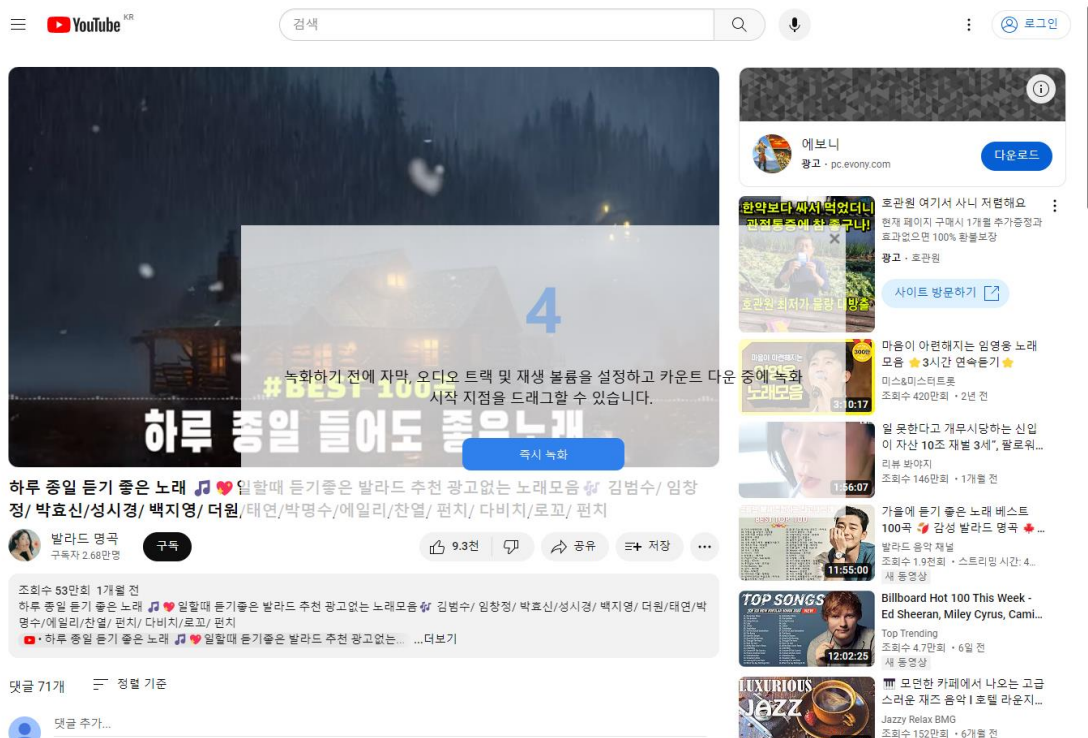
YouTube KR
검색
로그인

#BEST 100곡
하루 종일 들어도 좋은노래

4
녹화하기 전에 자막, 오디오 트랙 및 재생 볼륨을 설정하고 카운트 다운 중에 녹화 시작 지점을 드래그할 수 있습니다.
즉시 녹화

하루 종일 듣기 좋은 노래 🎵💖 일할때 듣기좋은 발라드 추천 광고없는 노래모음🎶 김범수/ 임창정/ 박효신/성시경/ 백지영/ 더원/태연/박명수/에일리/찬열/ 펀치/ 다비치/로꼬/ 펀치

발라드 명곡
구독자 2.68만명
구독
9.3천
공유
저장
...

조회수 53만회 1개월 전
하루 종일 듣기 좋은 노래 🎵❤️ 일할때 듣기좋은 발라드 추천 광고없는 노래모음🎶 김범수/ 임창정/ 박효신/성시경/ 백지영/ 더원/태연/박명수/에일리/찬열/ 펀치/ 다비치/로꼬/ 펀치
• 하루 종일 듣기 좋은 노래 🎵❤️ 일할때 듣기좋은 발라드 추천 광고없는... ...더보기

댓글 71개
정렬 기준
댓글 추가...

에보니
광고 · pc.evony.com
다운로드

한약보다 싸서 먹었더니 관절통증에 참 좋구나!
호관원 최저가 물량 대방출
호관원 여기서 사니 저렴해요
현재 페이지 구매시 1개월 추가증정과 효과없으면 100% 환불보장
광고 · 호관원
사이트 방문하기

마음이 아련해지는 노래모음
3:10:17
마음이 아련해지는 임영웅 노래모음 ⭐3시간 연속듣기⭐
미스&미스터트롯
조회수 420만회 • 2년 전

1:56:07
일 못한다고 개무시당하는 신입이 자산 10조 재벌 3세", 팔로워...
리뷰 봐야지
조회수 146만회 • 1개월 전

11:55:00
가을에 듣기 좋은 노래 베스트 100곡 🍂 감성 발라드 명곡 🍁...
발라드 음악 채널
조회수 1.9천회 • 스트리밍 시간: 4...
새 동영상

TOP SONGS
12:02:25
Billboard Hot 100 This Week - Ed Sheeran, Miley Cyrus, Cami...
Top Trending
조회수 4.7만회 • 6일 전
새 동영상

LUXURIOUS JAZZ
🎹 모던한 카페에서 나오는 고급스러운 재즈 음악 l 호텔 라운지...
Jazzy Relax BMG
조회수 152만회 • 6개월 전